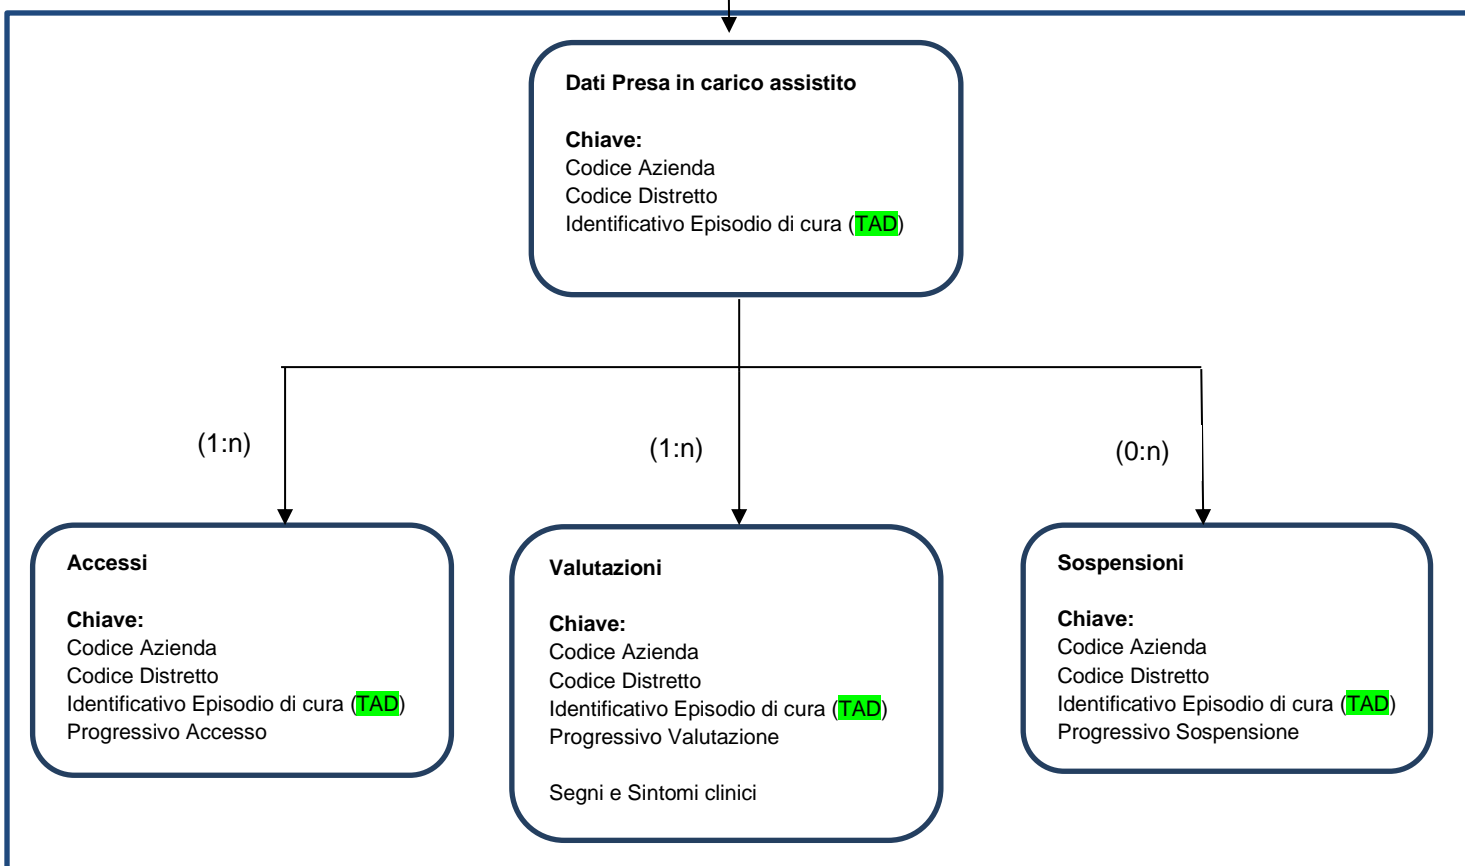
Dati Presa in carico assistito

Chiave:
Codice Azienda
Codice Distretto
Identificativo Episodio di cura (TAD)

(1:n)

(1:n)

(0:n)

Accessi

Chiave:
Codice Azienda
Codice Distretto
Identificativo Episodio di cura (TAD)
Progressivo Accesso

Valutazioni

Chiave:
Codice Azienda
Codice Distretto
Identificativo Episodio di cura (TAD)
Progressivo Valutazione

Segni e Sintomi clinici

Sospensioni

Chiave:
Codice Azienda
Codice Distretto
Identificativo Episodio di cura (TAD)
Progressivo Sospensione